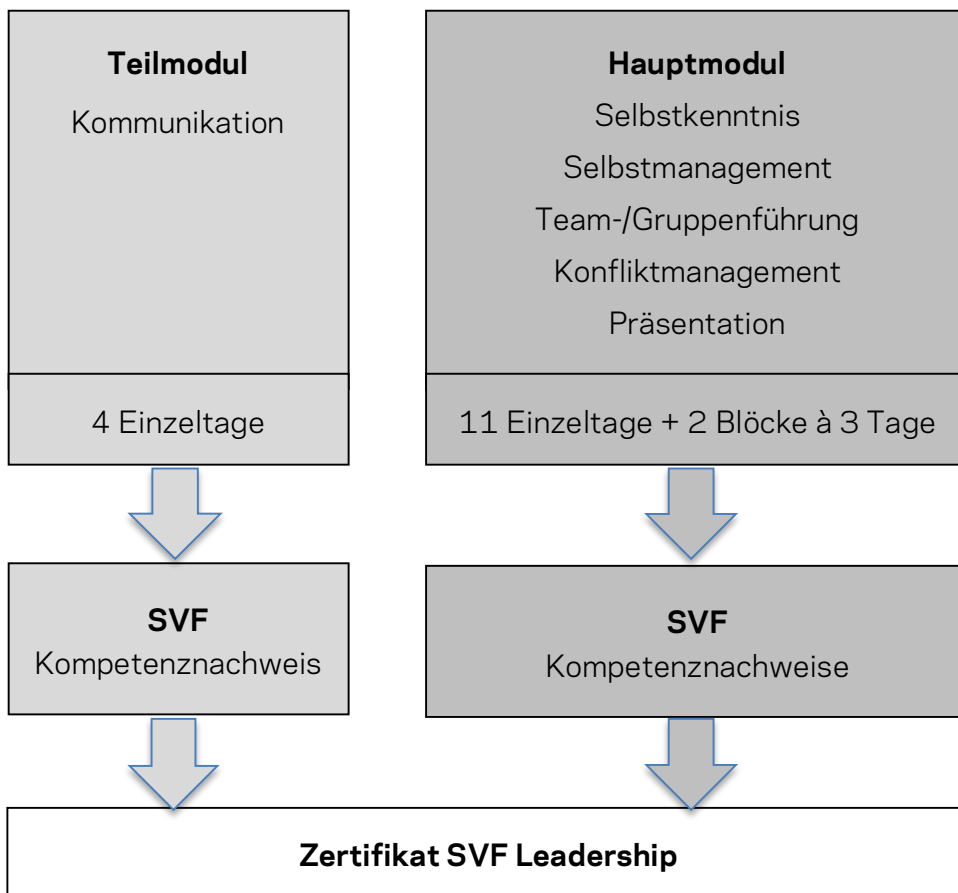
**Teilmodul**
Kommunikation

4 Einzeltage

**Hauptmodul**
Selbstkenntnis
Selbstmanagement
Team-/Gruppenführung
Konfliktmanagement
Präsentation

11 Einzeltage + 2 Blöcke à 3 Tage

**SVF**
Kompetenznachweis

**SVF**
Kompetenznachweise

**Zertifikat SVF Leadership**